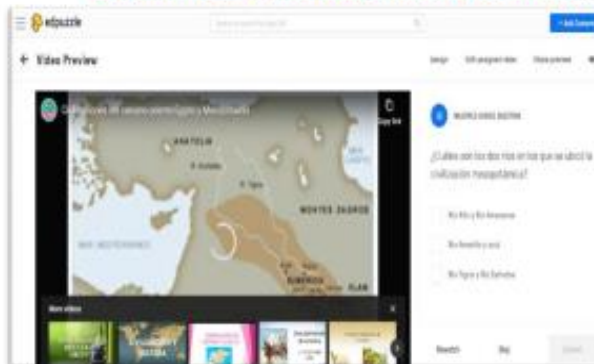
edpuzzle

+ Add Content

← Video Preview

Assign

Edit

Share preview

Civilizaciones del cercano oriente Egipto y Mesopotamia

Copy link

ANATOLIA

R. Tigris

MONTES ZAGROS

MAR MEDITERRÁNEO

SUMERIA

ELAM

More videos

MULTIPLE-CHOICE QUESTION

¿Cuáles son los dos ríos en los que se ubicó la civilización mesopotámica?

Río Nilo y Río Amazonas

Río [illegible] y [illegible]

Río Tigris y Río Éufrates

Rewatch

Skip

Submit